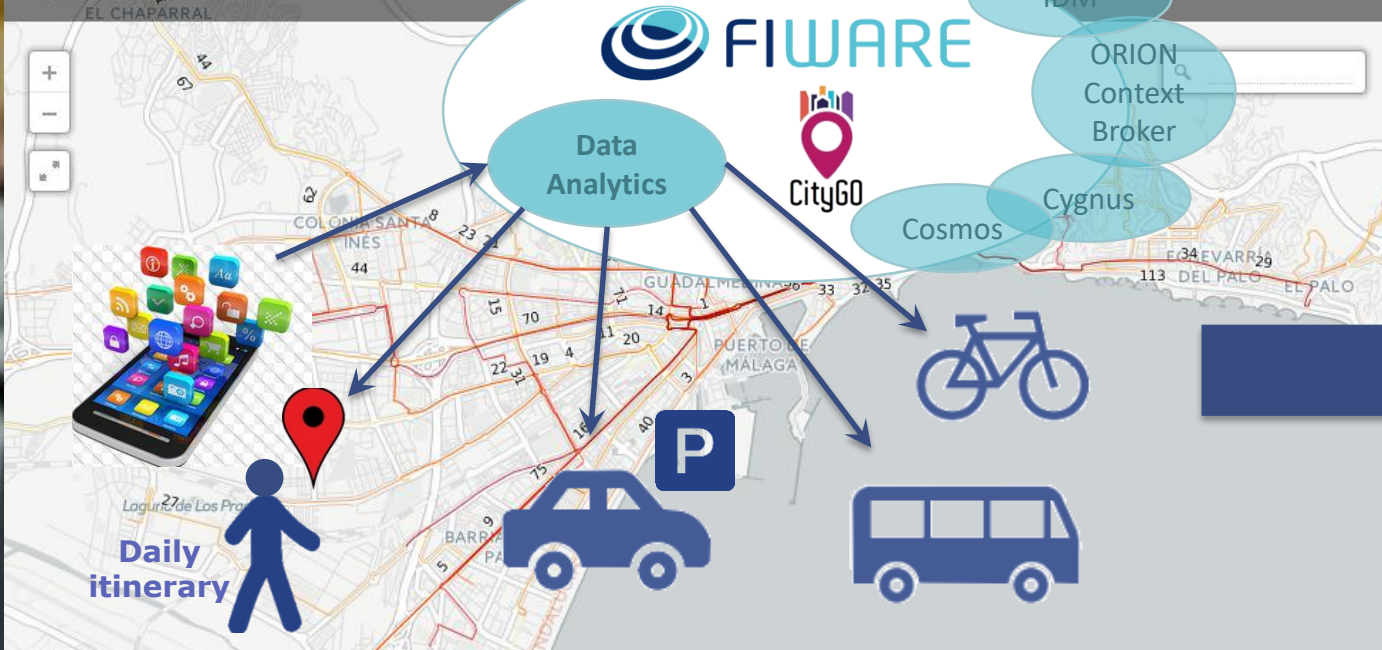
EL CHAPARRAL

FIWARE

IDM

ORION Context Broker

Data Analytics

CityGO

Cygnus

Cosmos

+
−

COLONIA SANTA INES

44

GUADALMEDINA

PUERTO DE MÁLAGA

EL PALO

113 DEL PALO

34

29

P

Laguna de Los Prados

27

BARRIADA

Daily itinerary